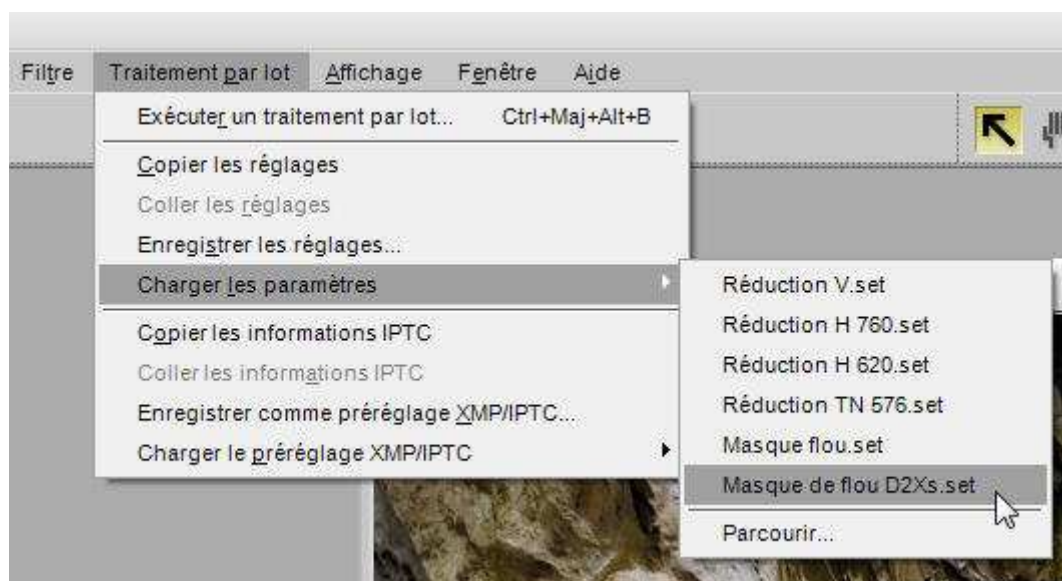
Filtre Traitement par lot Affichage Fenêtre Aide

Exécuter un traitement par lot... Ctrl+Maj+Alt+B
Copier les réglages
Coller les réglages
Enregistrer les réglages...
Charger les paramètres
Copier les informations IPTC
Coller les informations IPTC
Enregistrer comme préréglage XMP/IPTC...
Charger le préréglage XMP/IPTC

Réduction V.set
Réduction H 760.set
Réduction H 620.set
Réduction TN 576.set
Masque flou.set
Masque de flou D2Xs.set
Parcourir...